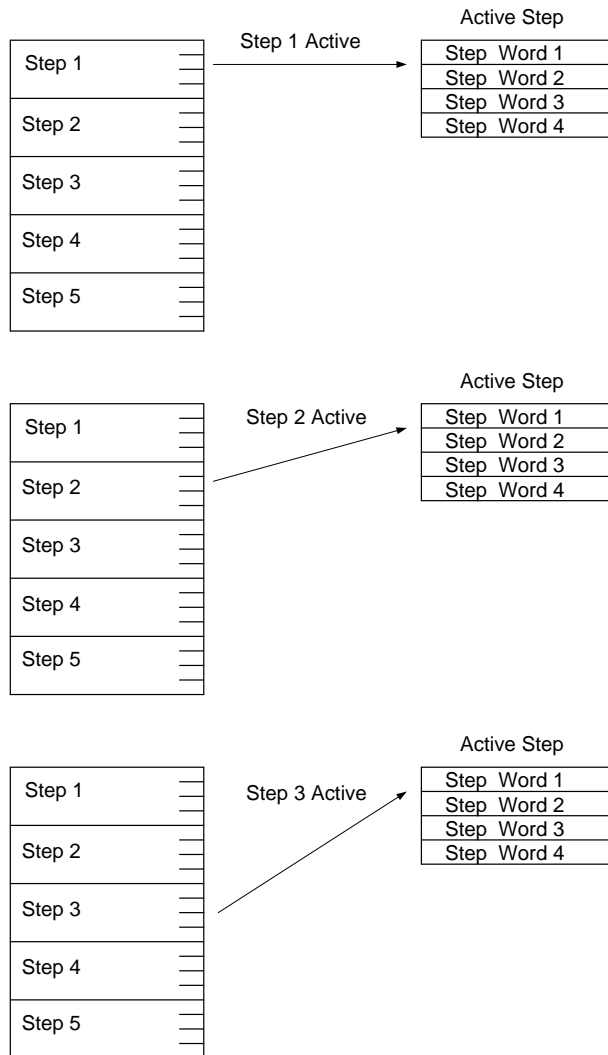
Step 1
Step 2
Step 3
Step 4
Step 5

Step 1 Active

Active Step
Step Word 1
Step Word 2
Step Word 3
Step Word 4

Step 1
Step 2
Step 3
Step 4
Step 5

Step 2 Active

Active Step
Step Word 1
Step Word 2
Step Word 3
Step Word 4

Step 1
Step 2
Step 3
Step 4
Step 5

Step 3 Active

Active Step
Step Word 1
Step Word 2
Step Word 3
Step Word 4